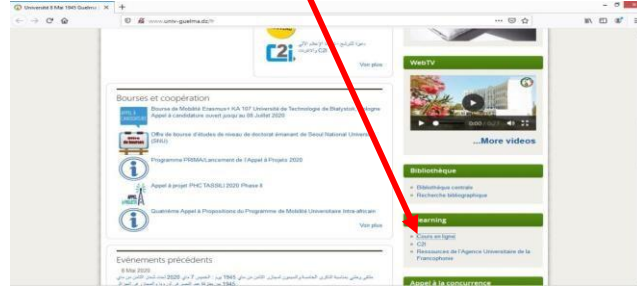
Université 8 Mai 1945 Guelma
www.univ-guelma.dz/fr

C2i

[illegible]

Voir plus

Bourses et coopération

Bourse de Mobilité Erasmus+ KA 107 Université de Technologie de Bialystok, Pologne Appel à candidature ouvert jusqu'au 05 Juillet 2020

Offre de bourse d'études de niveau de doctorat émanant de Seoul National University (SNU)

Programme PRIMA/Lancement de l'Appel à Projets 2020

Appel à projet PHC TASSILI 2020 Phase II

Quatrième Appel à Propositions du Programme de Mobilité Universitaire Intra-africain

Voir plus

Evénements précédents

8 Mai 2020

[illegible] 1945 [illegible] 2020 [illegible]

WebTV

...More videos

Bibliothèque

Bibliothèque centrale
Recherche bibliographique

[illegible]learning

Cours en ligne
C2i
Ressources de l'Agence Universitaire de la Francophonie

Appel à la concurrence